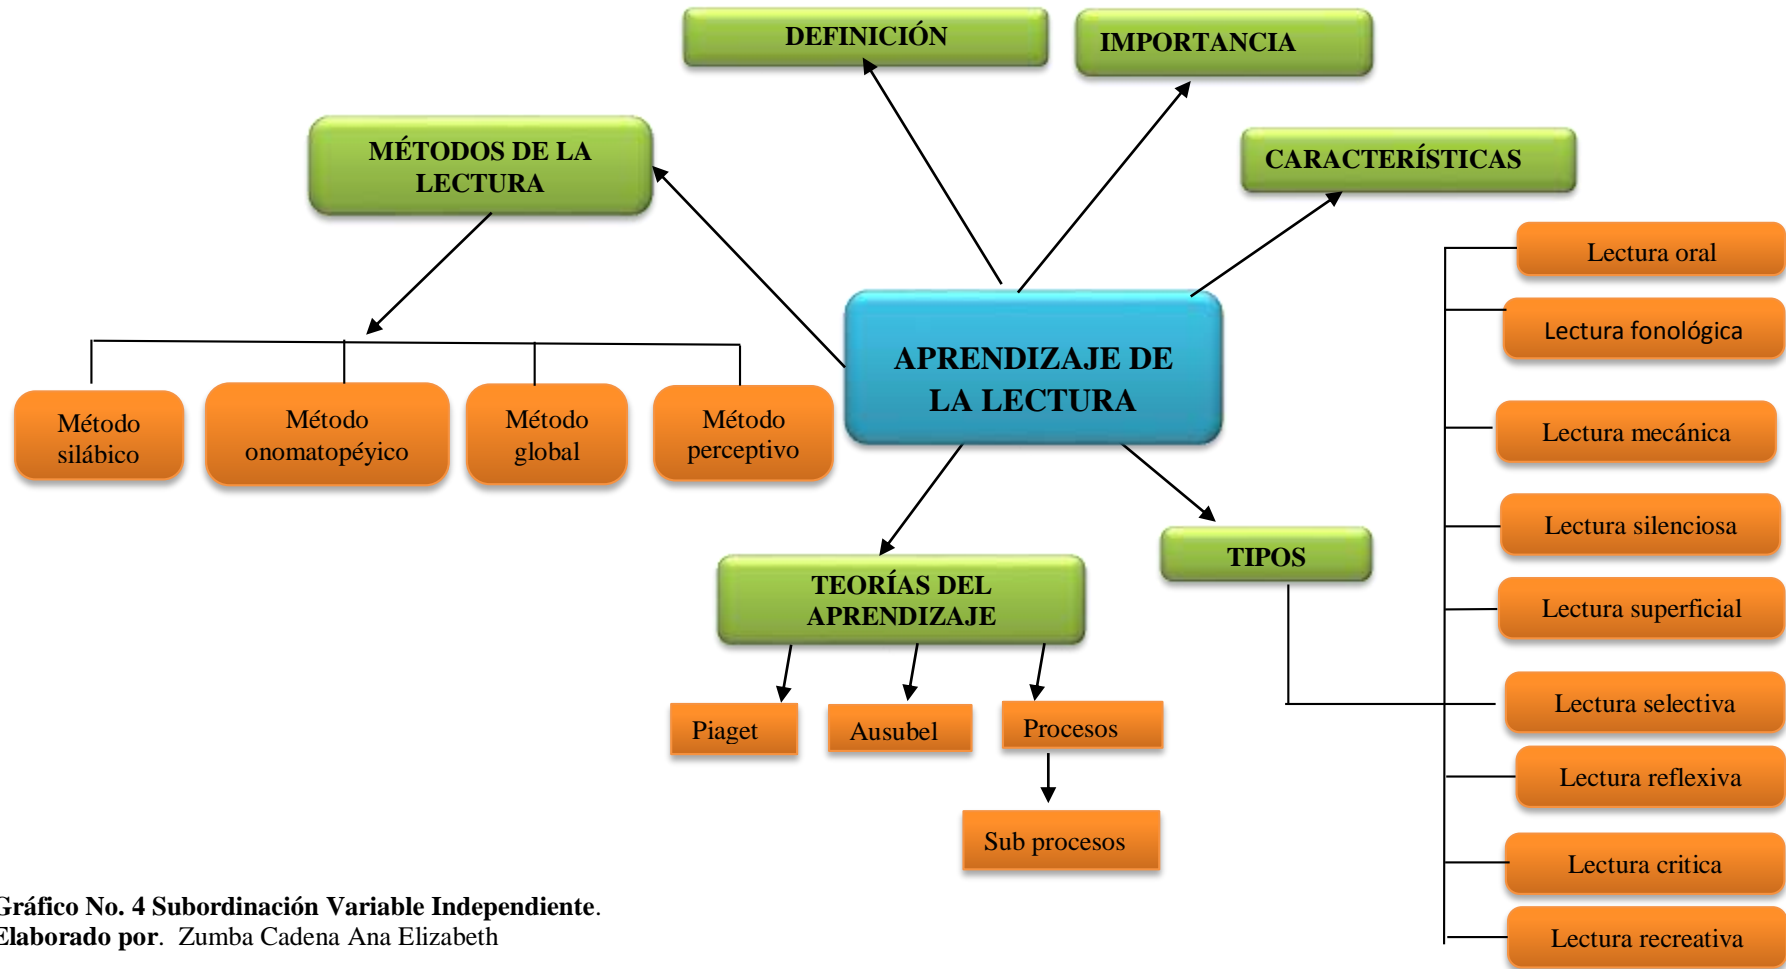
DEFINICIÓN

IMPORTANCIA

MÉTODOS DE LA LECTURA

CARACTERÍSTICAS

APRENDIZAJE DE LA LECTURA

Método silábico

Método onomatopéyico

Método global

Método perceptivo

Lectura oral

Lectura fonológica

Lectura mecánica

Lectura silenciosa

Lectura superficial

Lectura selectiva

Lectura reflexiva

Lectura critica

Lectura recreativa

TIPOS

TEORÍAS DEL APRENDIZAJE

Piaget

Ausubel

Procesos

Sub procesos

Gráfico No. 4 Subordinación Variable Independiente.
Elaborado por. Zumba Cadena Ana Elizabeth